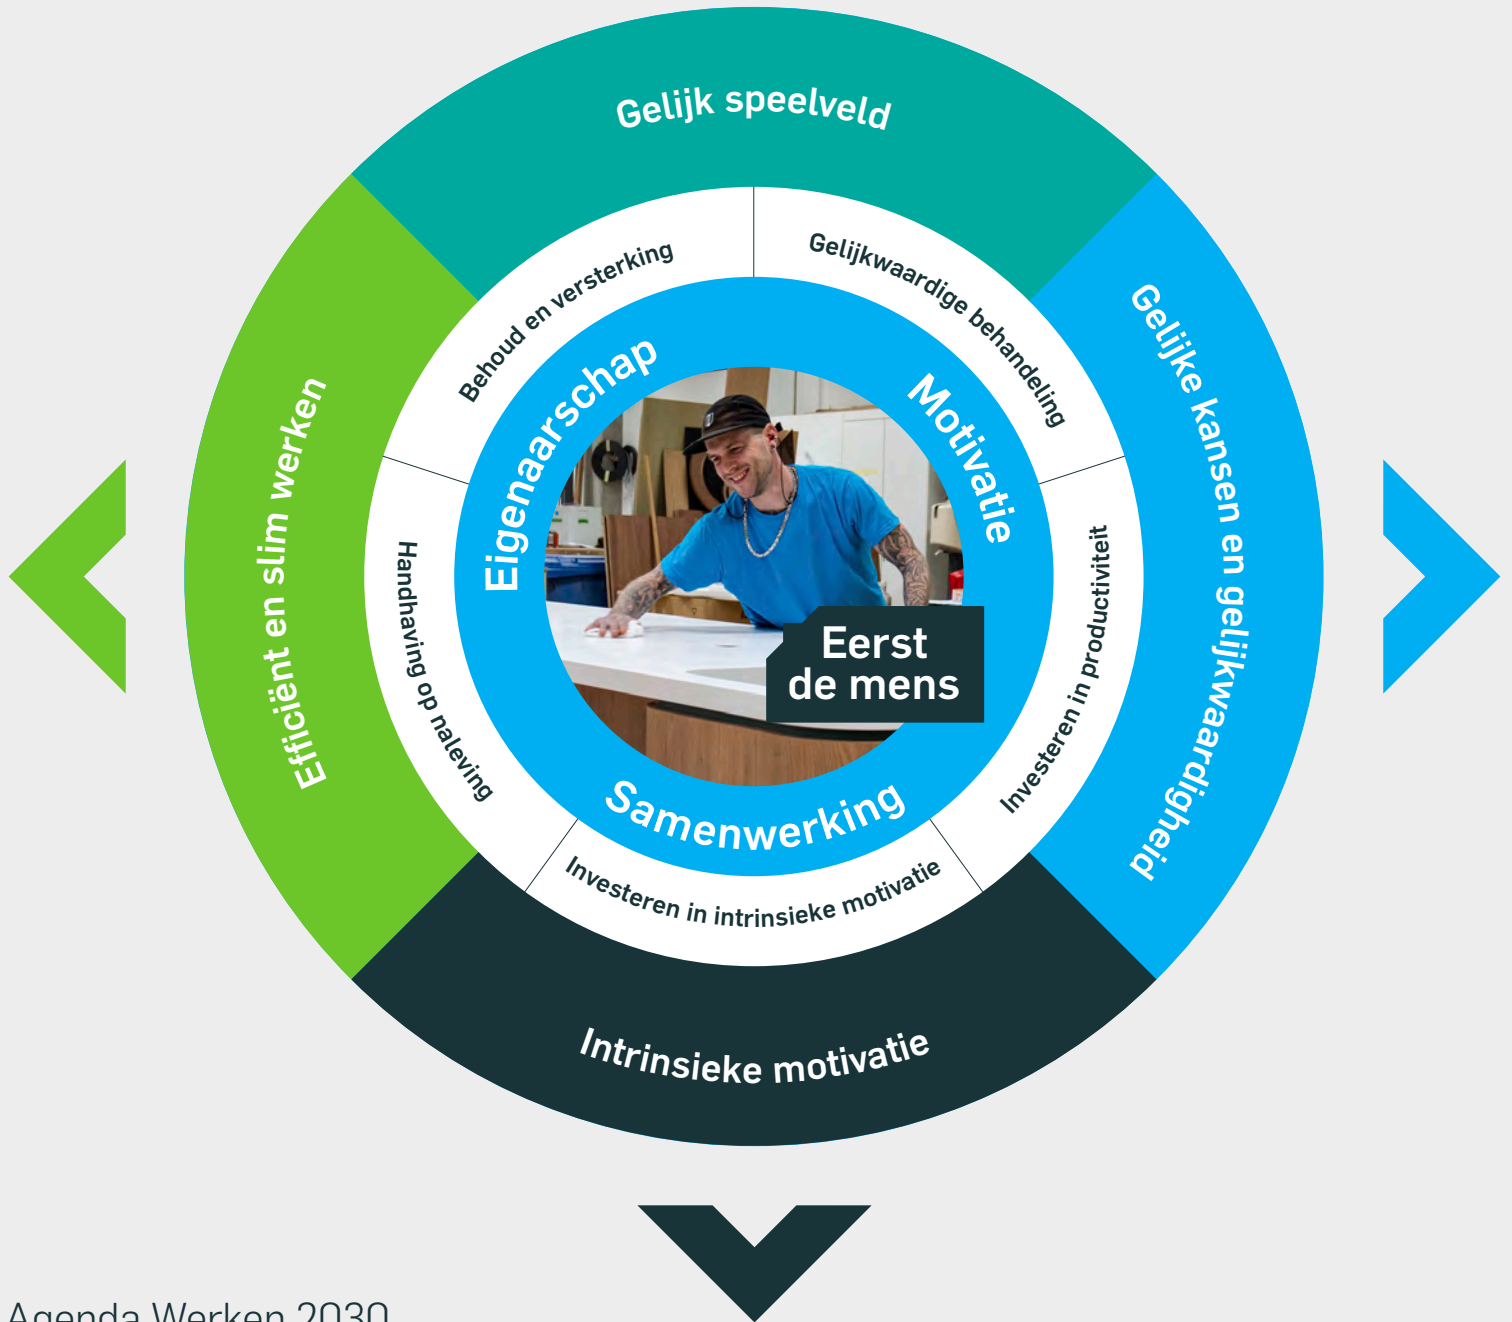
Gelijk speelveld

Efficiënt en slim werken

Gelijke kansen en gelijkwaardigheid

Intrinsieke motivatie

Behoud en versterking

Gelijkwaardige behandeling

Handhaving op naleving

Investeren in productiviteit

Investeren in intrinsieke motivatie

Eigenaarschap

Motivatie

Samenwerking

Eerst de mens

Agenda Werken 2030